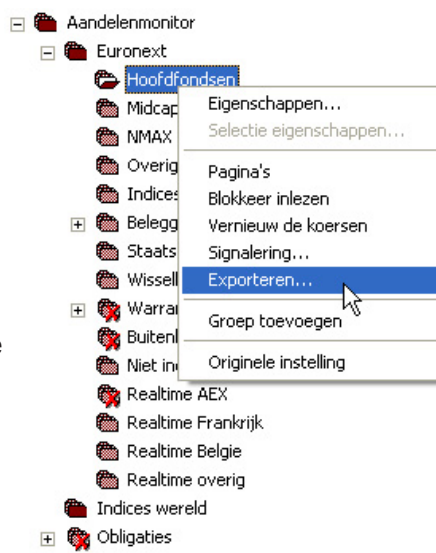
Aandelenmonitor
Euronext
Hoofdfondsen
Midcap
NMAX
Overig
Indices
Belegg
Staats
Wissel
Warrar
Buitenl
Niet in
Realtime AEX
Realtime Frankrijk
Realtime Belgie
Realtime overig
Indices wereld
Obligaties

Eigenschappen...
Selectie eigenschappen...
Pagina's
Blokkeer inlezen
Vernieuw de koersen
Signalering...
Exporteren...
Groep toevoegen
Originele instelling